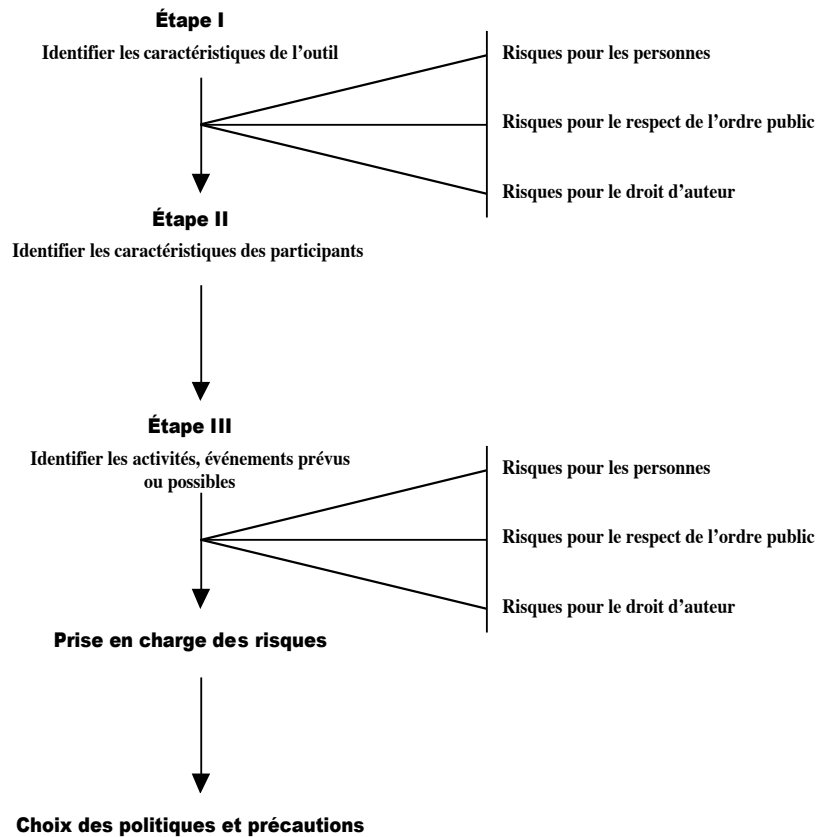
Étape I

Identifier les caractéristiques de l'outil

Risques pour les personnes

Risques pour le respect de l'ordre public

Risques pour le droit d'auteur

Étape II

Identifier les caractéristiques des participants

Étape III

Identifier les activités, événements prévus ou possibles

Risques pour les personnes

Risques pour le respect de l'ordre public

Risques pour le droit d'auteur

Prise en charge des risques

Choix des politiques et précautions